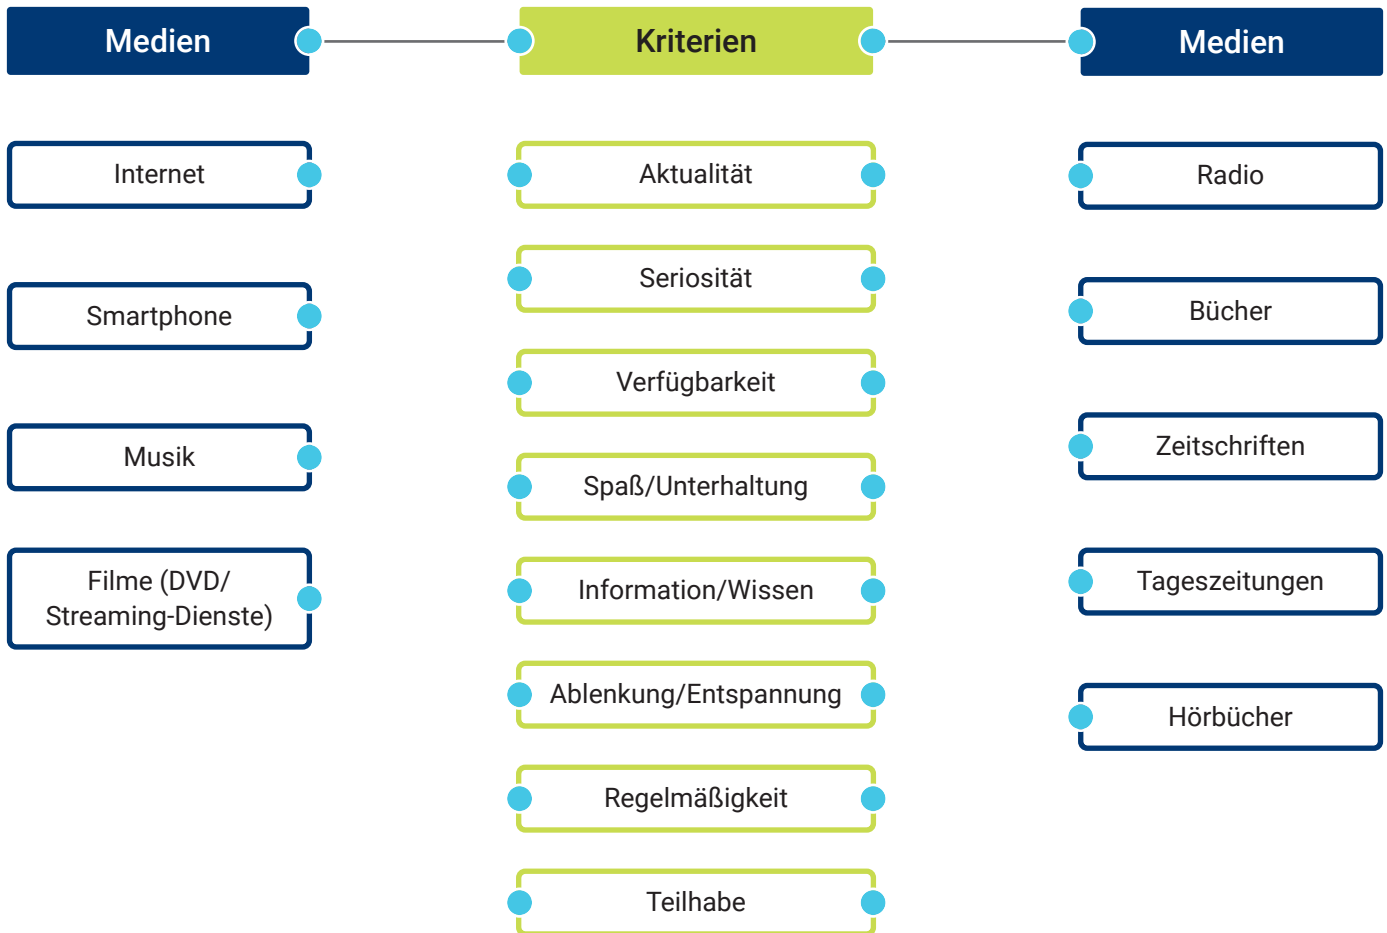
Medien

Kriterien

Medien

Internet

Smartphone

Musik

Filme (DVD/ Streaming-Dienste)

Aktualität

Seriosität

Verfügbarkeit

Spaß/Unterhaltung

Information/Wissen

Ablenkung/Entspannung

Regelmäßigkeit

Teilhabe

Radio

Bücher

Zeitschriften

Tageszeitungen

Hörbücher